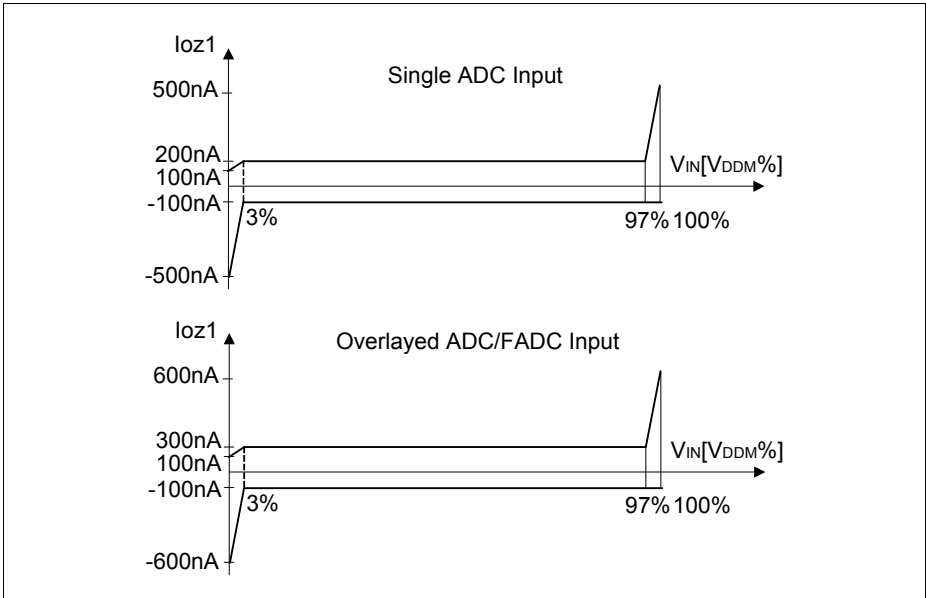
Ioz1

Single ADC Input

500nA

200nA

100nA

-100nA

-500nA

3%

97%

100%

$V_{IN}[V_{DDM}\%]$

Ioz1

Overlayed ADC/FADC Input

600nA

300nA

100nA

-100nA

-600nA

3%

97%

100%

$V_{IN}[V_{DDM}\%]$